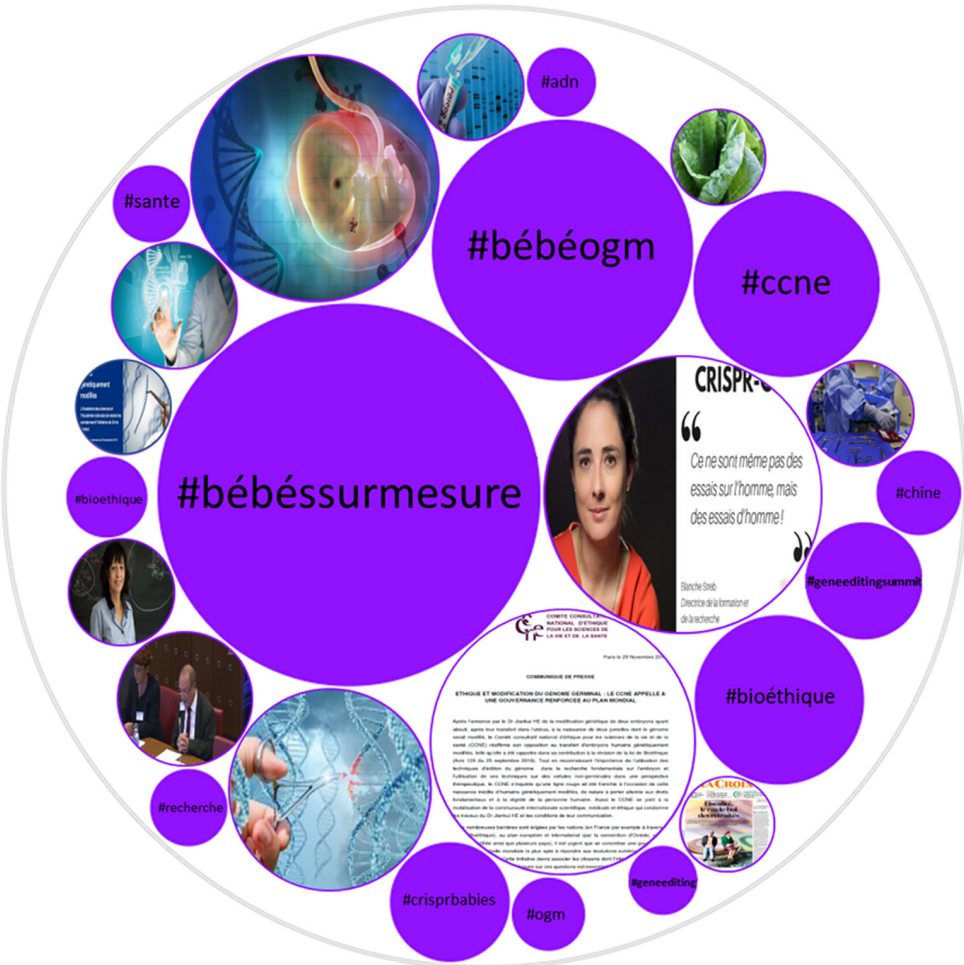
#adn

#sante

#bébéogm

#ccne

CRISPR-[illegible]

Ce ne sont même pas des essais sur l'homme, mais des essais d'homme !

Blanche Streb
Directrice de la formation et de la recherche

#bébéssurmesure

#bioéthique

#chine

#geneeditingsummit

COMITE CONSULTATIF NATIONAL D'ETHIQUE POUR LES SCIENCES DE LA VIE ET DE LA SANTE

Paris le 28 Novembre 2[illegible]

COMMUNIQUE DE PRESSE

ETHIQUE ET MODIFICATION DU GENOME GERMINAL : LE CCNE APPELLE A UNE GOUVERNANCE RENFORCEE AU PLAN MONDIAL

Après l'annonce par le Dr Jiankui HE de la modification génétique de deux embryons ayant abouti, après leur transfert dans l'utérus, à la naissance de deux jumelles dont le génome serait modifié, le Comité consultatif national d'éthique pour les sciences de la vie et de la santé (CCNE) réaffirme son opposition au transfert d'embryons humains génétiquement modifiés, telle qu'elle a été rappelée dans sa contribution à la révision de la loi de Bioéthique (Avis 129 du 25 septembre 2018). Tout en reconnaissant l'importance de l'utilisation des techniques d'édition du génome dans la recherche fondamentale sur l'embryon et l'utilisation de ces techniques sur des cellules non-germinales dans une perspective thérapeutique, le CCNE s'inquiète qu'une ligne rouge ait été franchie à l'occasion de cette naissance insolite d'humains génétiquement modifiés, de nature à porter atteinte aux droits fondamentaux et à la dignité de la personne humaine. Aussi le CCNE se joint à la mobilisation de la communauté internationale scientifique, médicale et éthique qui condamne les travaux du Dr Jiankui HE et les conditions de leur communication.

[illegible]

#bioéthique

#recherche

#crisprbabies

#ogm

#geneediting

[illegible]